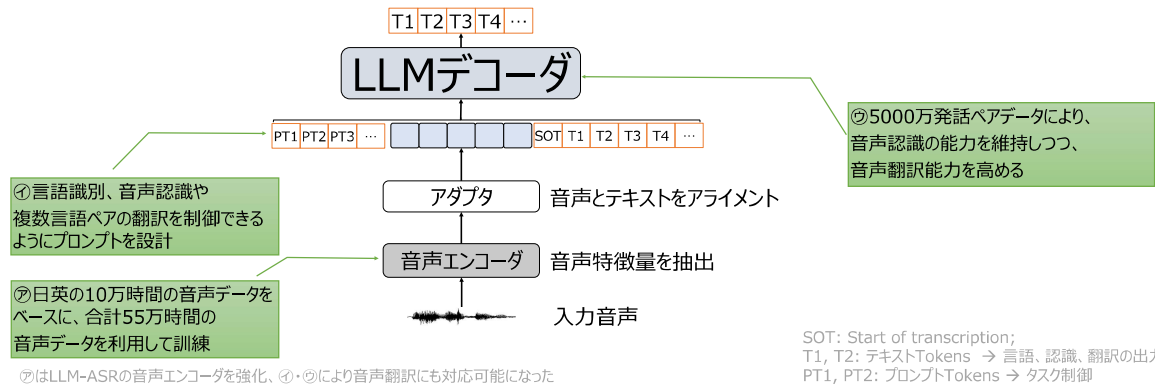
| T1 | T2 | T3 | T4 | … |
|---|---|---|---|---|

LLMデコーダ

| PT1 | PT2 | PT3 | … |
|---|---|---|---|

| SOT | T1 | T2 | T3 | T4 | … |
|---|---|---|---|---|---|

㋒5000万発話ペアデータにより、音声認識の能力を維持しつつ、音声翻訳能力を高める

㋑言語識別、音声認識や複数言語ペアの翻訳を制御できるようにプロンプトを設計

アダプタ

音声とテキストをアライメント

音声エンコーダ

音声特徴量を抽出

㋐日英の10万時間の音声データをベースに、合計55万時間の音声データを利用して訓練

入力音声

SOT: Start of transcription;
T1, T2: テキストTokens → 言語、認識、翻訳の出力
PT1, PT2: プロンプトTokens → タスク制御

㋐はLLM-ASRの音声エンコーダを強化、㋑・㋒により音声翻訳にも対応可能になった